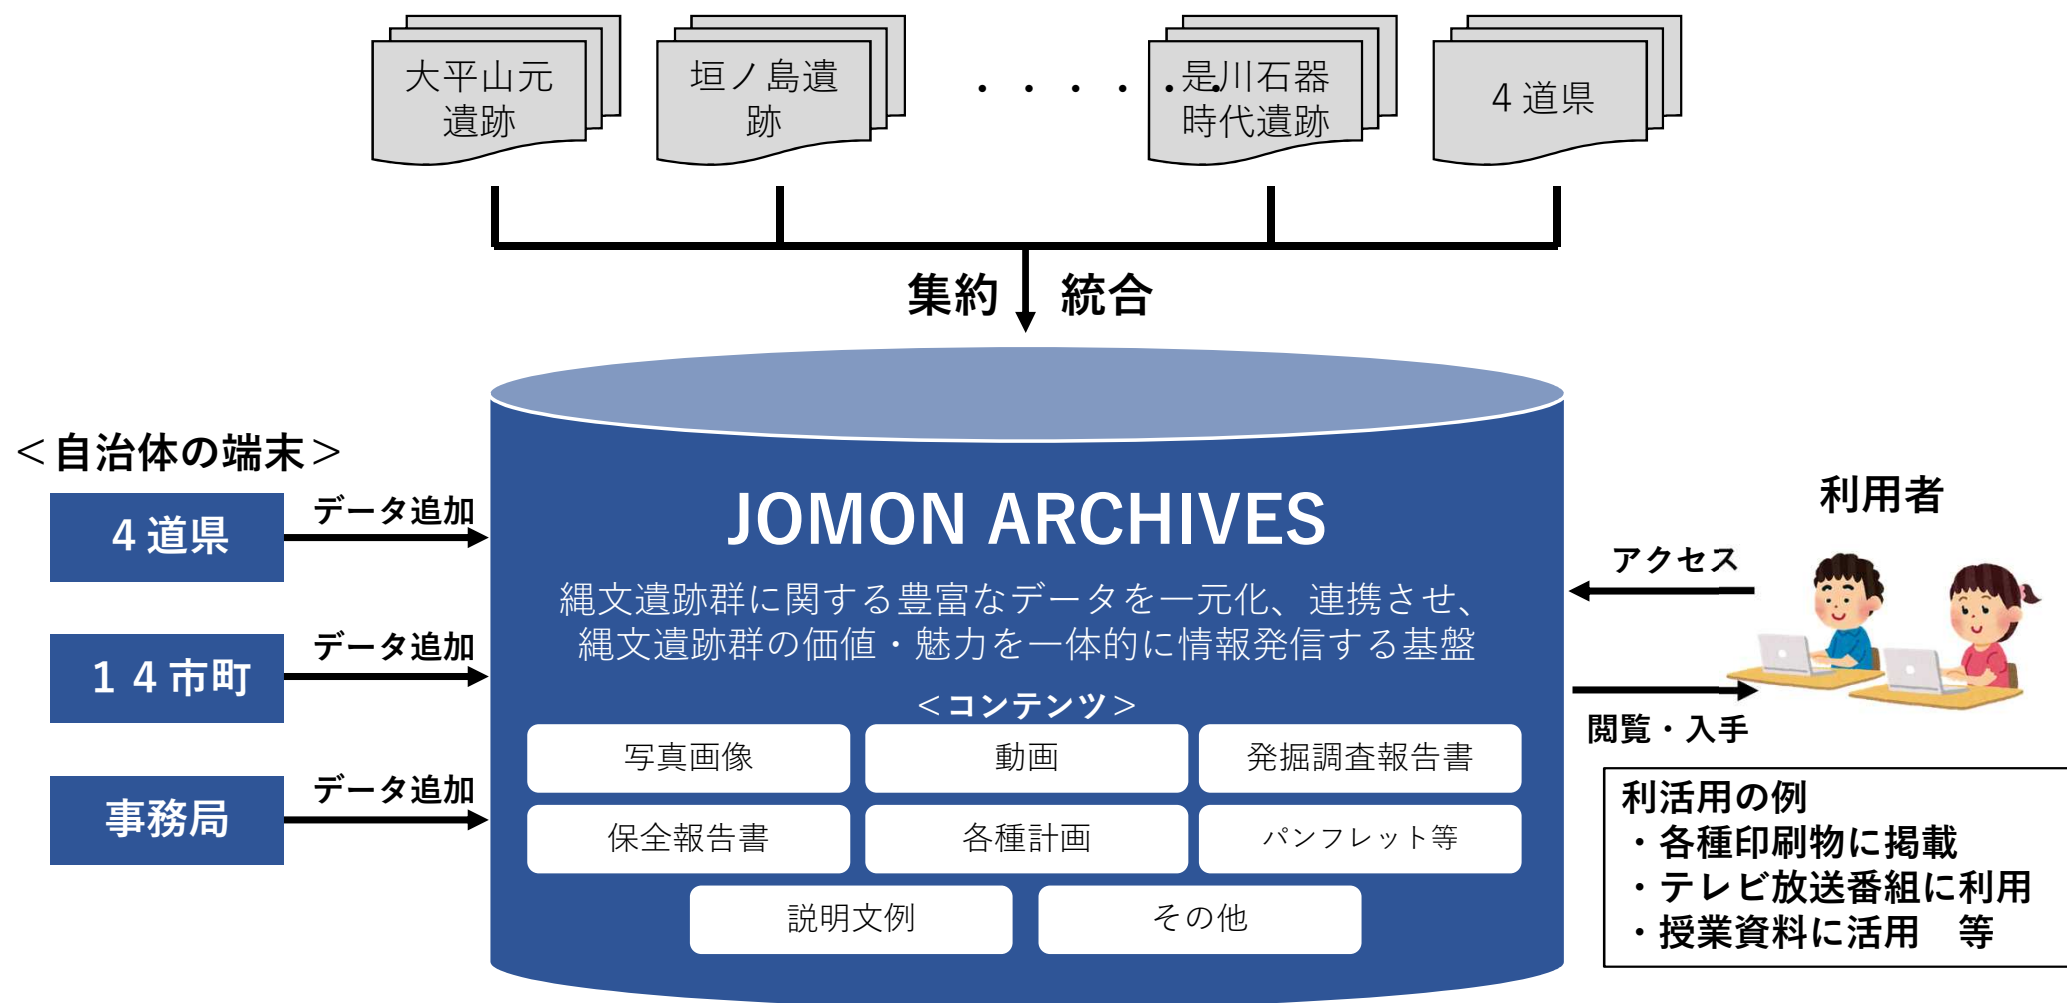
大平山元遺跡

垣ノ島遺跡

・・・・・

是川石器時代遺跡

４道県

集約　統合

＜自治体の端末＞

４道県

データ追加

１４市町

データ追加

事務局

データ追加

JOMON ARCHIVES

縄文遺跡群に関する豊富なデータを一元化、連携させ、縄文遺跡群の価値・魅力を一体的に情報発信する基盤

＜コンテンツ＞

| 写真画像 | 動画 | 発掘調査報告書 |
|---|---|---|
| 保全報告書 | 各種計画 | パンフレット等 |
| 説明文例 | その他 | |

利用者

アクセス

閲覧・入手

利活用の例
・各種印刷物に掲載
・テレビ放送番組に利用
・授業資料に活用　等